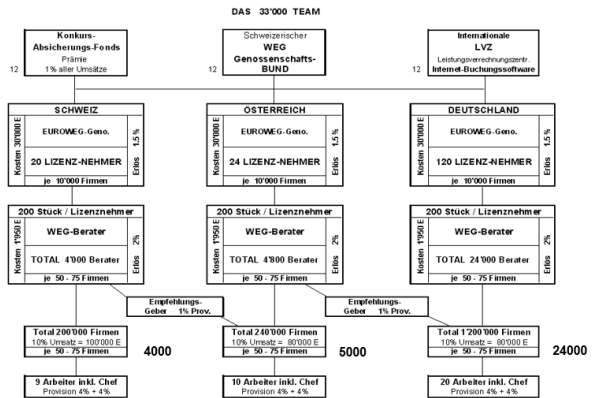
DAS 33'000 TEAM

Konkurs-Absicherungs-Fonds
Prämie
1% aller Umsätze

12

Schweizerischer
WEG
Genossenschafts-BUND

12

Internationale
LVZ
Leistungsverrechnungszentr.
Internet-Buchungssoftware

12

SCHWEIZ
Kosten 30'000 E
EUROWEG-Geno.
1.5%
20 LIZENZ-NEHMER
Erlös
je 10'000 Firmen

ÖSTERREICH
Kosten 30'000 E
EUROWEG-Geno.
1.5%
24 LIZENZ-NEHMER
Erlös
je 10'000 Firmen

DEUTSCHLAND
Kosten 30'000 E
EUROWEG-Geno.
1.5%
120 LIZENZ-NEHMER
Erlös
je 10'000 Firmen

200 Stück / Lizenznehmer
Kosten 1'950 E
WEG-Berater
2%
TOTAL 4'000 Berater
Erlös
je 50 - 75 Firmen

200 Stück / Lizenznehmer
Kosten 1'950 E
WEG-Berater
2%
TOTAL 4'800 Berater
Erlös
je 50 - 75 Firmen

200 Stück / Lizenznehmer
Kosten 1'950 E
WEG-Berater
2%
TOTAL 24'000 Berater
Erlös
je 50 - 75 Firmen

Empfehlungs-Geber 1% Prov.

Empfehlungs-Geber 1% Prov.

Total 200'000 Firmen
10% Umsatz = 100'000 E
je 50 - 75 Firmen

4000

Total 240'000 Firmen
10% Umsatz = 80'000 E
je 50 - 75 Firmen

5000

Total 1'200'000 Firmen
10% Umsatz = 80'000 E
je 50 - 75 Firmen

24000

9 Arbeiter inkl. Chef
Provision 4% + 4%

10 Arbeiter inkl. Chef
Provision 4% + 4%

20 Arbeiter inkl. Chef
Provision 4% + 4%